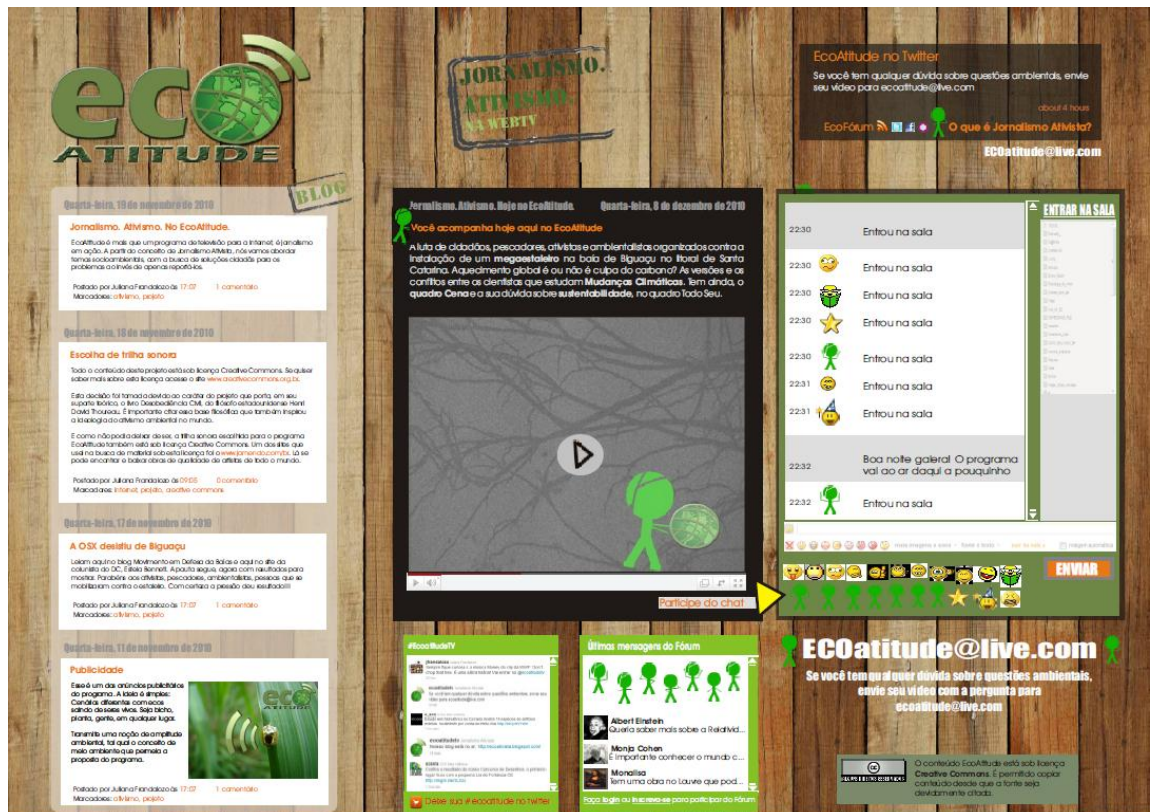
eco ATITUDE

BLOG

JORNALISMO. ATIVISMO. NA WEBTV

EcoAtitude no Twitter

Se você tem qualquer dúvida sobre questões ambientais, envie seu vídeo para ecoatitude@live.com

about 4 hours

EcoFórum

O que é Jornalismo Ativista?

ECOatitude@live.com

Quarta-feira, 10 de novembro de 2010

Jornalismo. Ativismo. No EcoAtitude.

EcoAtitude é mais que um programa de televisão para a internet; é jornalismo em ação. A partir do conceito de Jornalismo Ativista, nós vamos abordar temas socioambientais, com a busca de soluções cidadãs para os problemas ao invés de apenas reportá-los.

Postado por Juliana Frandalozo às 17:07 1 comentário
Marcadores: ativismo, projeto

Quarta-feira, 10 de novembro de 2010

Escolha da trilha sonora

Todo o conteúdo deste projeto está sob licença Creative Commons. Se quiser saber mais sobre esta licença acesse o site www.creativecommons.org.br.

Esta decisão foi tomada devido ao caráter do projeto que porta, em seu suporte teórico, o livro Desobediência Civil, do filósofo estadunidense Henri David Thoureau. É importante citar essa base filosófica que também inspirou a ideologia do ativismo ambiental no mundo.

E como não podia deixar de ser, a trilha sonora escolhida para o programa EcoAtitude também está sob licença Creative Commons. Um dos sites que usei na busca de material sob esta licença foi o www.jamendo.com/br. Lá se pode encontrar e baixar obras de qualidade de artistas de todo o mundo.

Postado por Juliana Frandalozo às 09:05 0 comentário
Marcadores: internet, projeto, creative commons

Quarta-feira, 17 de novembro de 2010

A OSX desistiu de Biguaçu

Leiam aqui no blog Movimento em Defesa da Baía e aqui no site da colunista do DC, Estela Benetti. A pauta segue, agora com resultados para mostrar. Parabéns aos ativistas, pescadores, ambientalistas, pessoas que se mobilizaram contra o estaleiro. Comentaremos a pressão deu resultado!!!

Postado por Juliana Frandalozo às 17:07 1 comentário
Marcadores: ativismo, projeto

Quarta-feira, 11 de novembro de 2010

Publicidade

Esse é um dos anúncios publicitários do programa. A ideia é simples: Cenários diferentes com ecos saindo de seres vivos. Seja bicho, planta, gente, em qualquer lugar.

Transmitir uma noção de amplitude ambiental, tal qual o conceito de meio ambiente que permeia a proposta do programa.

Postado por Juliana Frandalozo às 17:07 1 comentário
Marcadores: ativismo, projeto

Jornalismo. Ativismo. Hoje no EcoAtitude. Quarta-feira, 8 de dezembro de 2010

Você acompanha hoje aqui no EcoAtitude

A luta de cidadãos, pescadores, ativistas e ambientalistas organizados contra a instalação de um megaestaleiro na baía de Biguaçu no litoral de Santa Catarina. Aquecimento global é ou não é culpa do carbono? As versões e os conflitos entre os cientistas que estudam Mudanças Climáticas. Tem ainda, o quadro Cena e a sua dúvida sobre sustentabilidade, no quadro Todo Seu.

Participe do chat

| | | |
|---|---|---|
| 22:30 | | Entrou na sala |
| 22:30 | | Entrou na sala |
| 22:30 | | Entrou na sala |
| 22:30 | | Entrou na sala |
| 22:30 | | Entrou na sala |
| 22:31 | | Entrou na sala |
| 22:31 | | Entrou na sala |
| 22:32 | | Boa noite galera! O programa vai ao ar daqui a pouquinho |
| 22:32 | | Entrou na sala |

ENTRAR NA SALA

ENVIAR

#EcoAtitudeTV

Deixe sua # ecoatitude no twitter

Últimas mensagens do Fórum

Albert Einstein
Queria saber mais sobre a Relatividade...

Monja Cohen
É importante conhecer o mundo c...

Monalisa
Tem uma obra no Louvre que pod...

Faça login ou inscreva-se para participar do Fórum

ECOatitude@live.com

Se você tem qualquer dúvida sobre questões ambientais, envie seu vídeo com a pergunta para ecoatitude@live.com

O conteúdo EcoAtitude está sob licença Creative Commons. É permitido copiar conteúdo desde que a fonte seja devidamente citada.